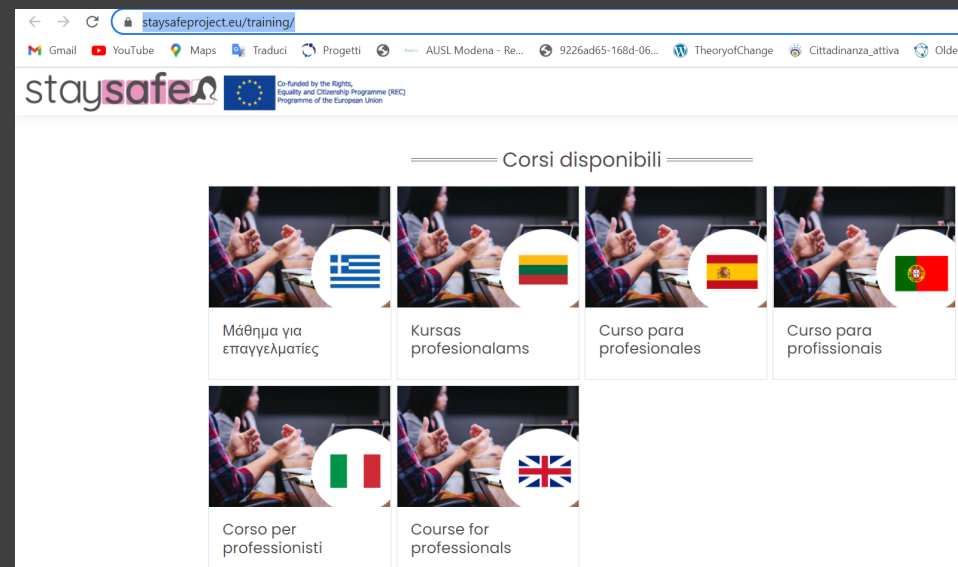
staysafeproject.eu/training/

Gmail YouTube Maps Traduci Progetti AUSL Modena - Re... 9226ad65-168d-06... TheoryofChange Cittadinanza_attiva Olde

staysafe

Co-funded by the Rights, Equality and Citizenship Programme (REC) Programme of the European Union

Corsi disponibili

Μάθημα για επαγγελματίες

Kursas profesionalams

Curso para profesionales

Curso para profissionais

Corso per professionisti

Course for professionals